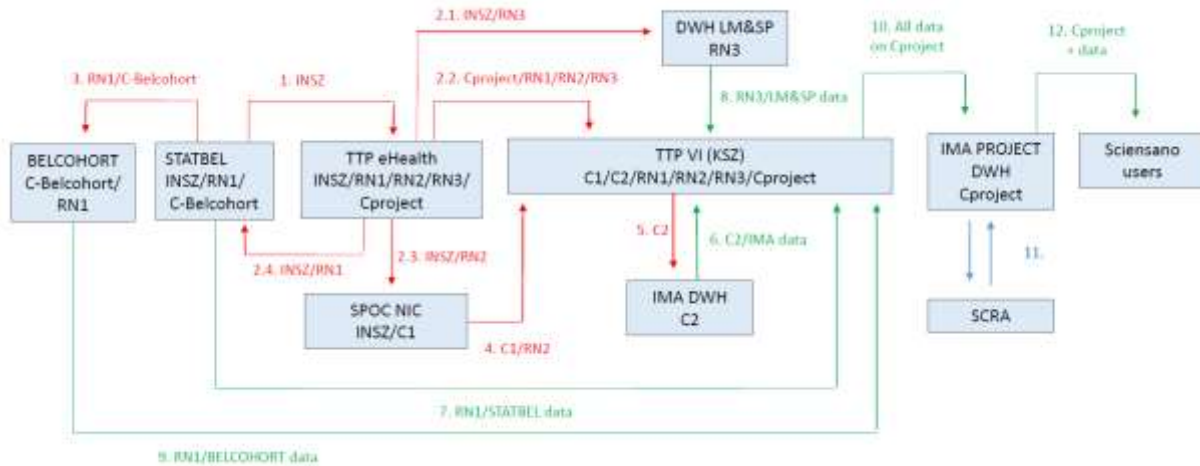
2.1. INSZ/RN3

DWH LM&SP
RN3

10. All data on Cproject

12. Cproject + data

3. RN1/C-Belcohort

1. INSZ

2.2. Cproject/RN1/RN2/RN3

8. RN3/LM&SP data

BELCOHORT
C-Belcohort/
RN1

STATBEL
INSZ/RN1/
C-Belcohort

TTP eHealth
INSZ/RN1/RN2/RN3/
Cproject

TTP VI (KSZ)
C1/C2/RN1/RN2/RN3/Cproject

IMA PROJECT
DWH
Cproject

Sciensano
users

5. C2

6. C2/IMA data

11.

2.4. INSZ/RN1

2.3. INSZ/RN2

SPOC NIC
INSZ/C1

IMA DWH
C2

SCRA

4. C1/RN2

7. RN1/STATBEL data

9. RN1/BELCOHORT data